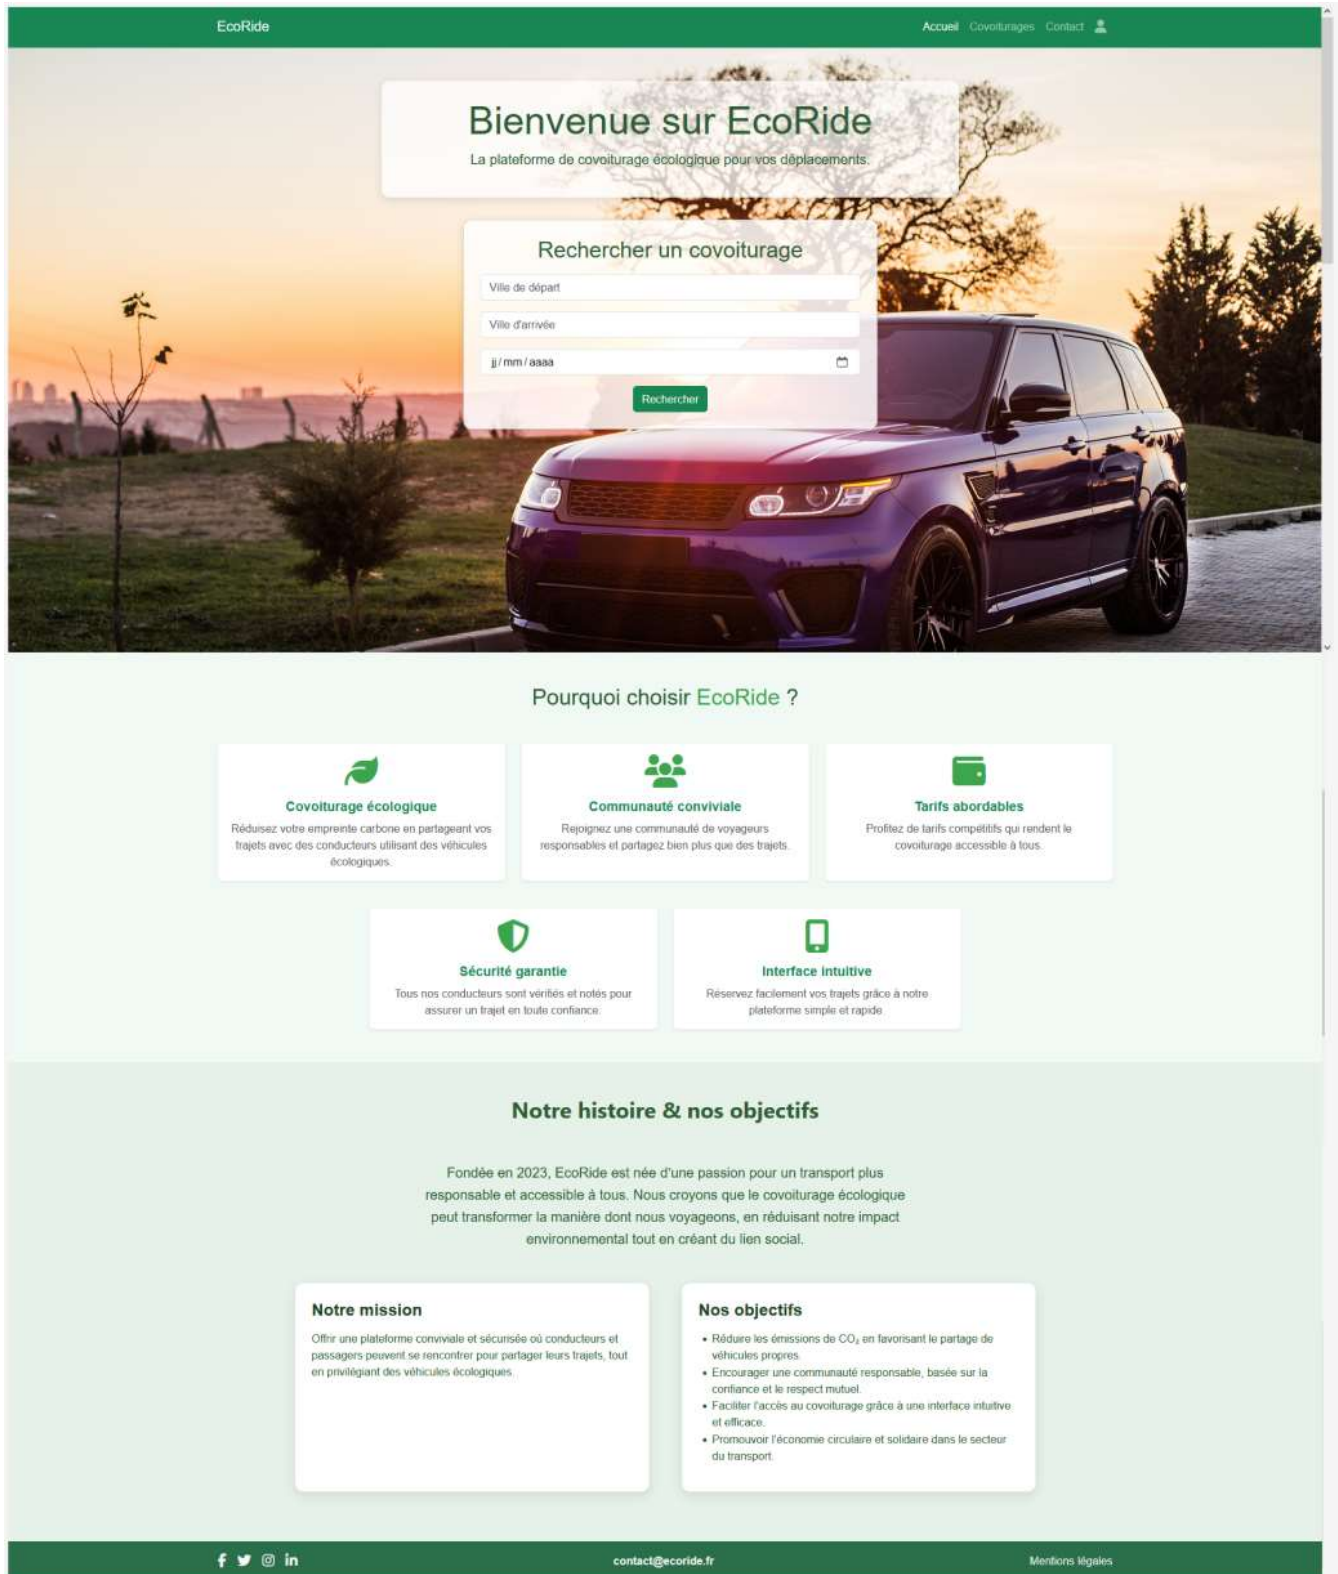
EcoRide

Accueil Covoiturages Contact

Bienvenue sur EcoRide

La plateforme de covoiturage écologique pour vos déplacements.

Rechercher un covoiturage

Ville de départ

Ville d'arrivée

jj / mm / aaaa

Rechercher

Pourquoi choisir EcoRide ?

Covoiturage écologique

Réduisez votre empreinte carbone en partageant vos trajets avec des conducteurs utilisant des véhicules écologiques.

Communauté conviviale

Rejoignez une communauté de voyageurs responsables et partagez bien plus que des trajets.

Tarifs abordables

Profitez de tarifs compétitifs qui rendent le covoiturage accessible à tous.

Sécurité garantie

Tous nos conducteurs sont vérifiés et notés pour assurer un trajet en toute confiance.

Interface intuitive

Réservez facilement vos trajets grâce à notre plateforme simple et rapide.

Notre histoire & nos objectifs

Fondée en 2023, EcoRide est née d'une passion pour un transport plus responsable et accessible à tous. Nous croyons que le covoiturage écologique peut transformer la manière dont nous voyageons, en réduisant notre impact environnemental tout en créant du lien social.

Notre mission

Offrir une plateforme conviviale et sécurisée où conducteurs et passagers peuvent se rencontrer pour partager leurs trajets, tout en privilégiant des véhicules écologiques.

Nos objectifs

• Réduire les émissions de $CO_2$ en favorisant le partage de véhicules propres.
• Encourager une communauté responsable, basée sur la confiance et le respect mutuel.
• Faciliter l'accès au covoiturage grâce à une interface intuitive et efficace.
• Promouvoir l'économie circulaire et solidaire dans le secteur du transport.

contact@ecoride.fr

Mentions légales